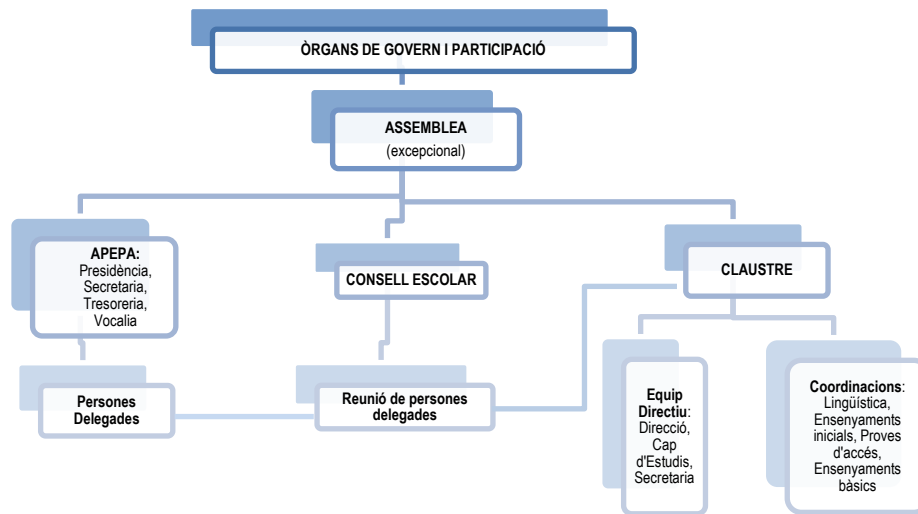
ÒRGANS DE GOVERN I PARTICIPACIÓ

ASSEMBLEA
(excepcional)

APEPA:
Presidència,
Secretaria,
Tresoreria,
Vocalia

CONSELL ESCOLAR

CLAUSTRE

Persones Delegades

Reunió de persones delegades

Equip Directiu:
Direcció,
Cap d'Estudis,
Secretaria

Coordinacions:
Lingüística,
Ensenyaments inicials, Proves d'accés,
Ensenyaments bàsics